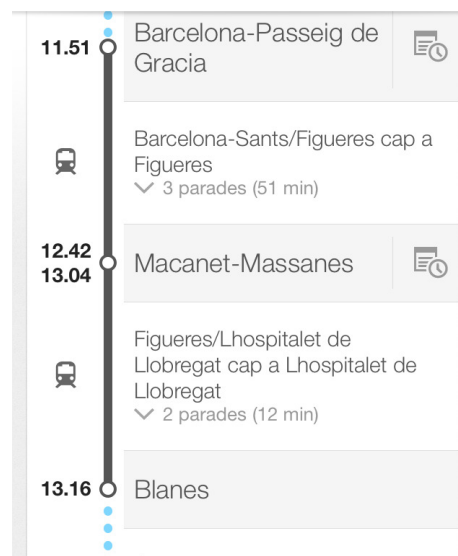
11.51 Barcelona-Passeig de Gracia

Barcelona-Sants/Figueres cap a Figueres
3 parades (51 min)

12.42
13.04 Macanet-Massanes

Figueres/Lhospitalet de Llobregat cap a Lhospitalet de Llobregat
2 parades (12 min)

13.16 Blanes